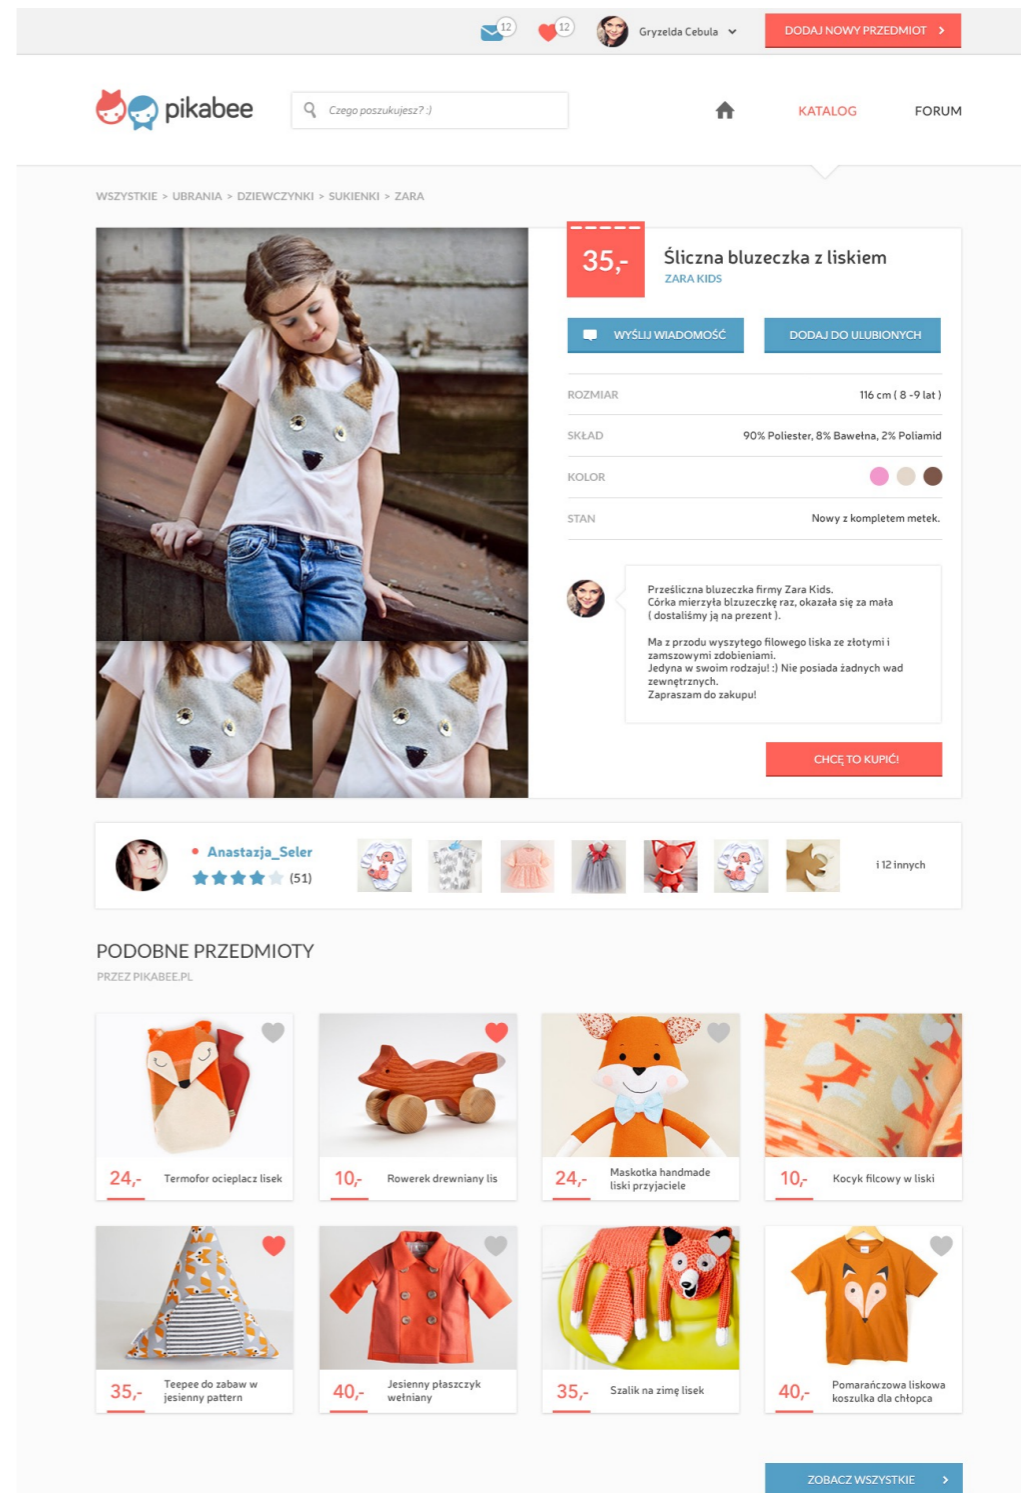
12 12 Gryzelda Cebula DODAJ NOWY PRZEDMIOT

pikabee Czego poszukujesz? :) KATALOG FORUM

WSZYSTKIE > UBRANIA > DZIEWCZYNKI > SUKIENKI > ZARA

35,-

Śliczna bluzeczka z liskiem
ZARA KIDS

WYŚLIJ WIADOMOŚĆ DODAJ DO ULUBIONYCH

| ROZMIAR | 116 cm ( 8 -9 lat ) |
|---|---|
| SKŁAD | 90% Poliester, 8% Bawełna, 2% Poliamid |
| KOLOR | |
| STAN | Nowy z kompletem metek. |

Prześliczna bluzeczka firmy Zara Kids.
Córka mierzyła blzuzeczkę raz, okazała się za mała ( dostaliśmy ją na prezent ).

Ma z przodu wyszytego filowego liska ze złotymi i zamszowymi zdobieniami.
Jedyna w swoim rodzaju! :) Nie posiada żadnych wad zewnętrznych.
Zapraszam do zakupu!

CHCĘ TO KUPIĆ!

Anastazja_Seler (51) i 12 innych

PODOBNE PRZEDMIOTY
PRZEZ PIKABEE.PL

24,- Termofor ocieplacz lisek
10,- Rowerek drewniany lis
24,- Maskotka handmade liski przyjaciele
10,- Kocyk filcowy w liski
35,- Teepee do zabaw w jesienny pattern
40,- Jesienny płaszczyk wełniany
35,- Szalik na zimę lisek
40,- Pomarańczowa liskowa koszulka dla chłopca

ZOBACZ WSZYSTKIE